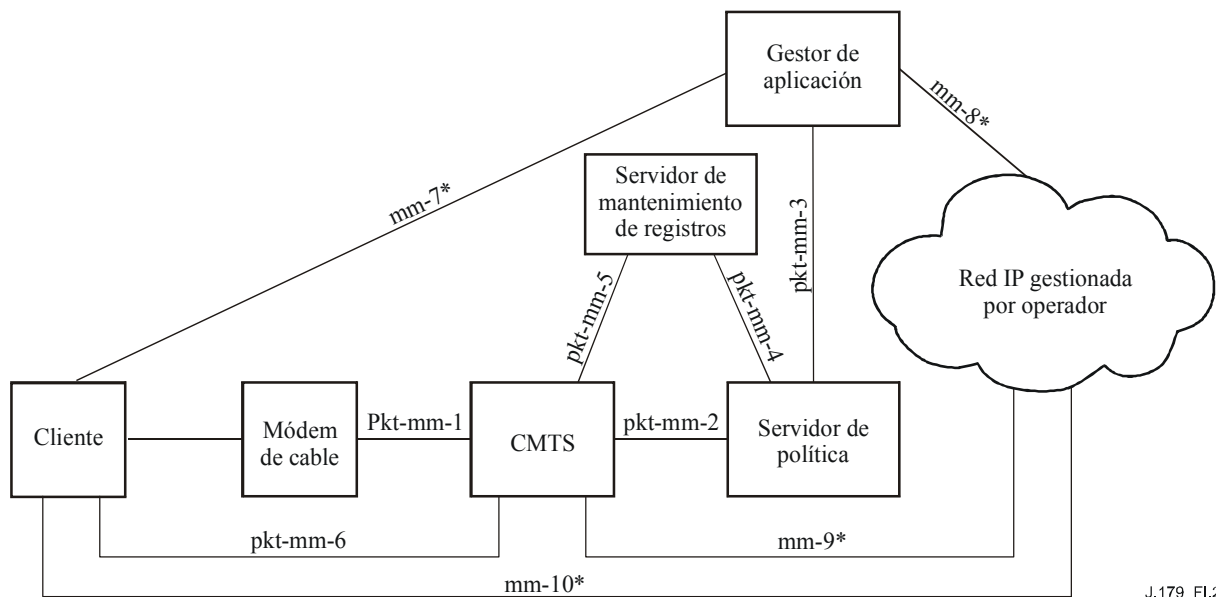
Gestor de aplicación

mm-8*

mm-7*

Servidor de mantenimiento de registros

pkt-mm-3

Red IP gestionada por operador

pkt-mm-5

pkt-mm-4

Cliente

Módem de cable

Pkt-mm-1

CMTS

pkt-mm-2

Servidor de política

pkt-mm-6

mm-9*

mm-10*

J.179_Fl.2